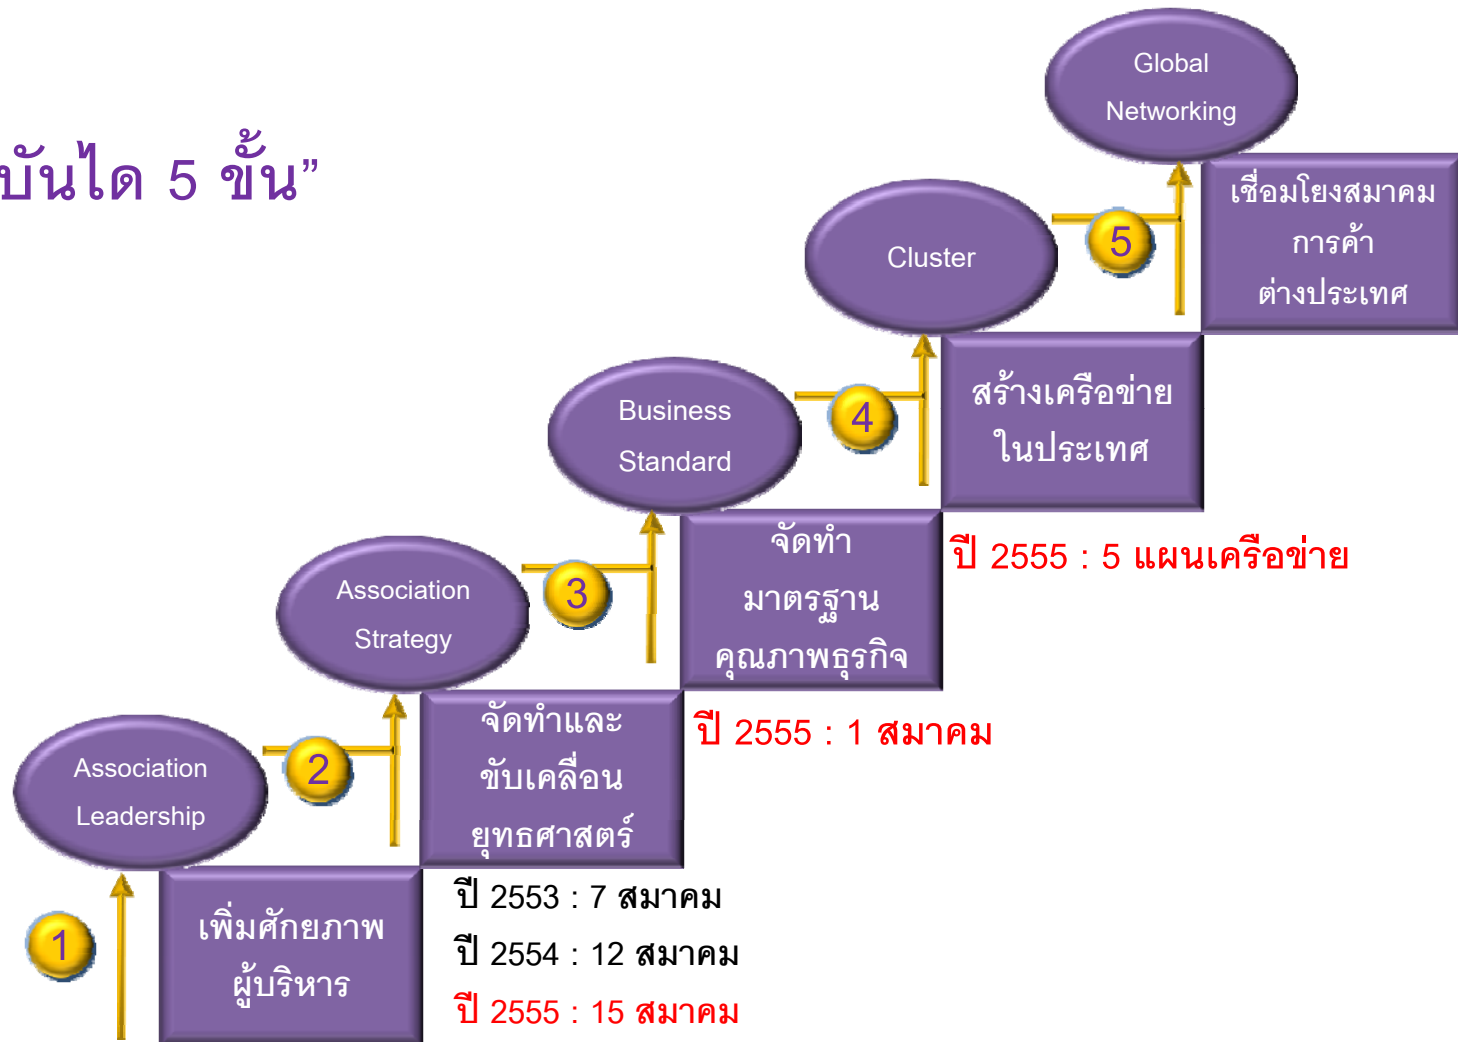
บันได 5 ขั้น”

Global Networking

เชื่อมโยงสมาคมการค้าต่างประเทศ

5

Cluster

สร้างเครือข่ายในประเทศ

4

Business Standard

จัดทำมาตรฐานคุณภาพธุรกิจ

ปี 2555 : 5 แผนเครือข่าย

3

Association Strategy

จัดทำและขับเคลื่อนยุทธศาสตร์

ปี 2555 : 1 สมาคม

2

Association Leadership

1

เพิ่มศักยภาพผู้บริหาร

ปี 2553 : 7 สมาคม
ปี 2554 : 12 สมาคม
ปี 2555 : 15 สมาคม